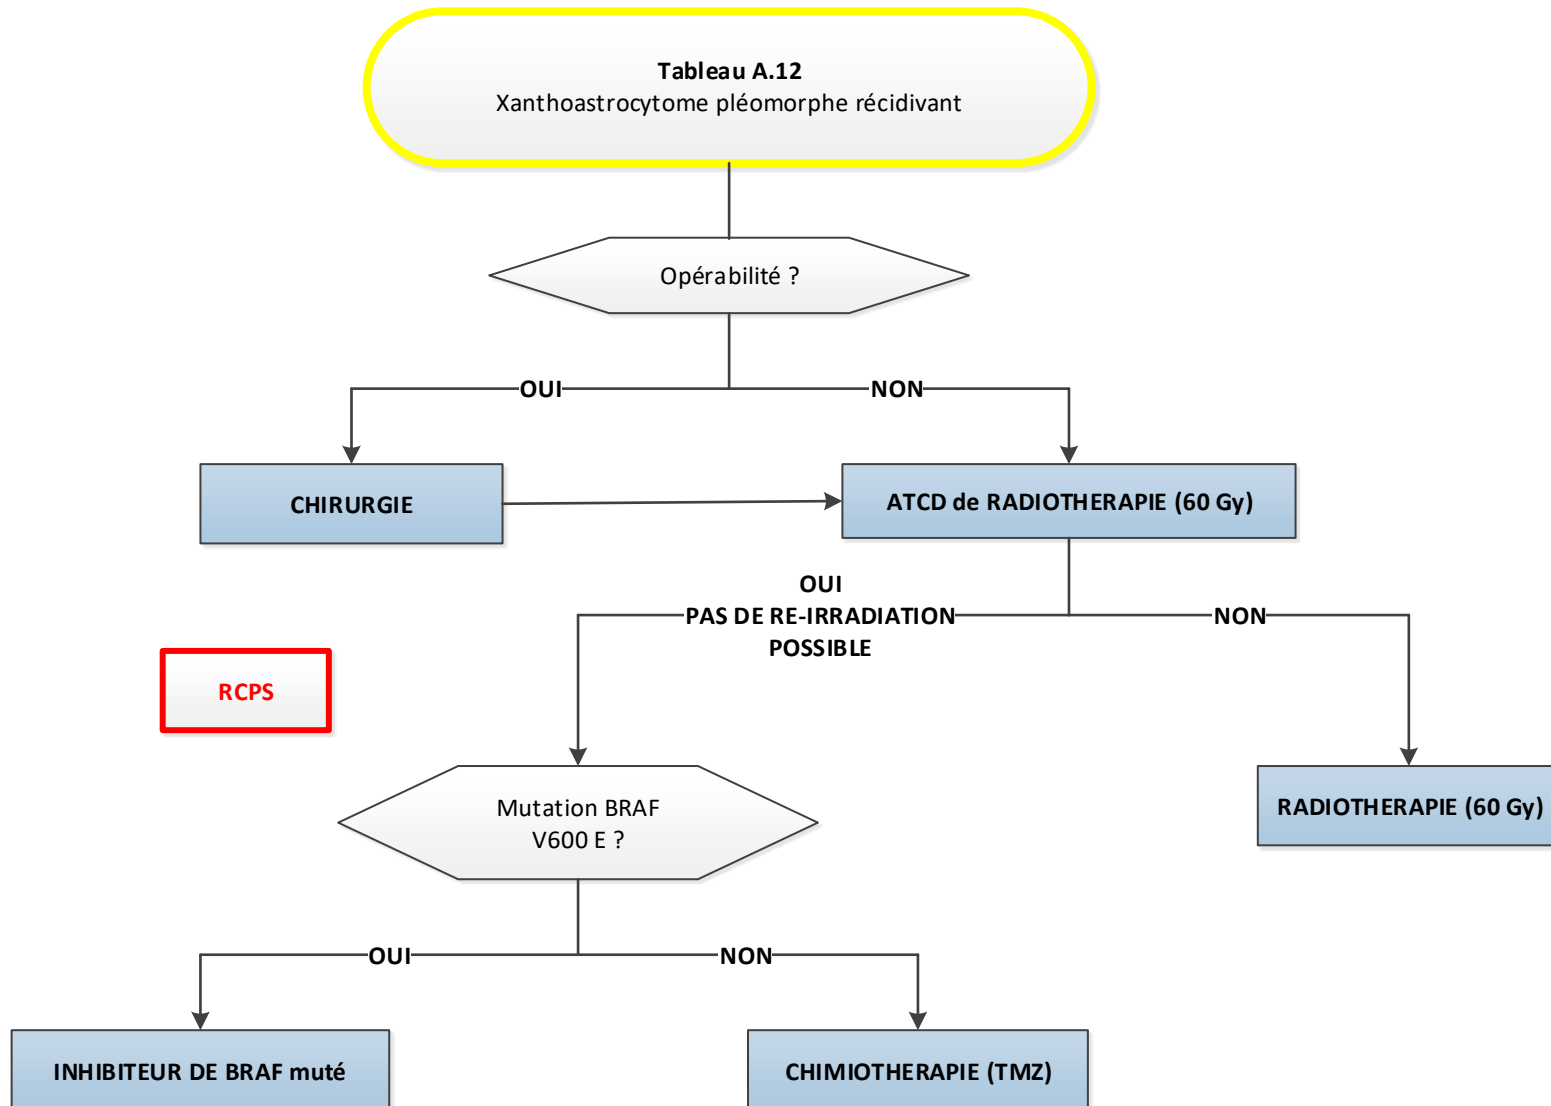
**Tableau A.12**
Xanthoastrocytome pléomorphe récidivant

Opérabilité ?

OUI

NON

CHIRURGIE

ATCD de RADIOTHERAPIE (60 Gy)

OUI
PAS DE RE-IRRADIATION POSSIBLE

NON

RCPS

Mutation BRAF V600 E ?

RADIOTHERAPIE (60 Gy)

OUI

NON

INHIBITEUR DE BRAF muté

CHIMIOTHERAPIE (TMZ)